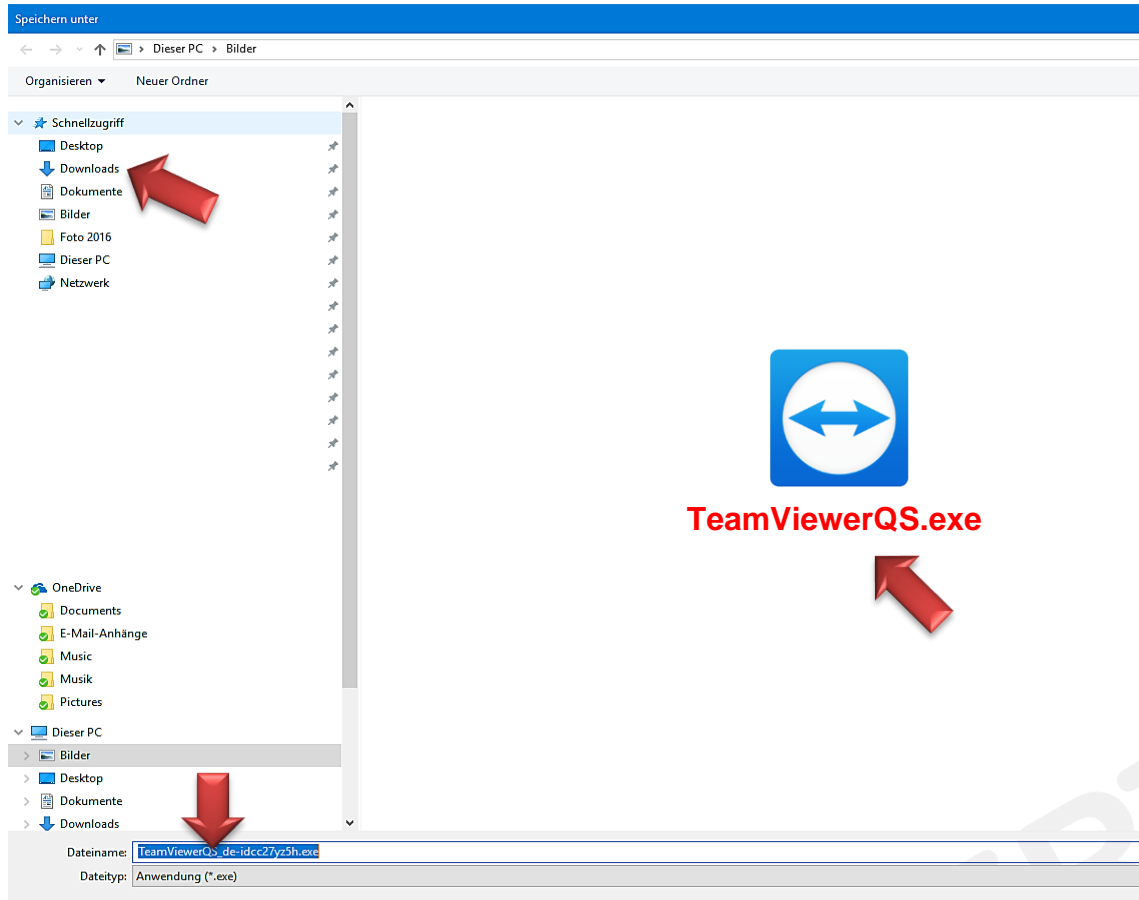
Speichern unter

Dieser PC › Bilder

Organisieren ▾ Neuer Ordner

Schnellzugriff
Desktop
Downloads
Dokumente
Bilder
Foto 2016
Dieser PC
Netzwerk

OneDrive
Documents
E-Mail-Anhänge
Music
Musik
Pictures

Dieser PC
Bilder
Desktop
Dokumente
Downloads

TeamViewerQS.exe

Dateiname: TeamViewerQS_de-idcc27yz5h.exe
Dateityp: Anwendung (*.exe)